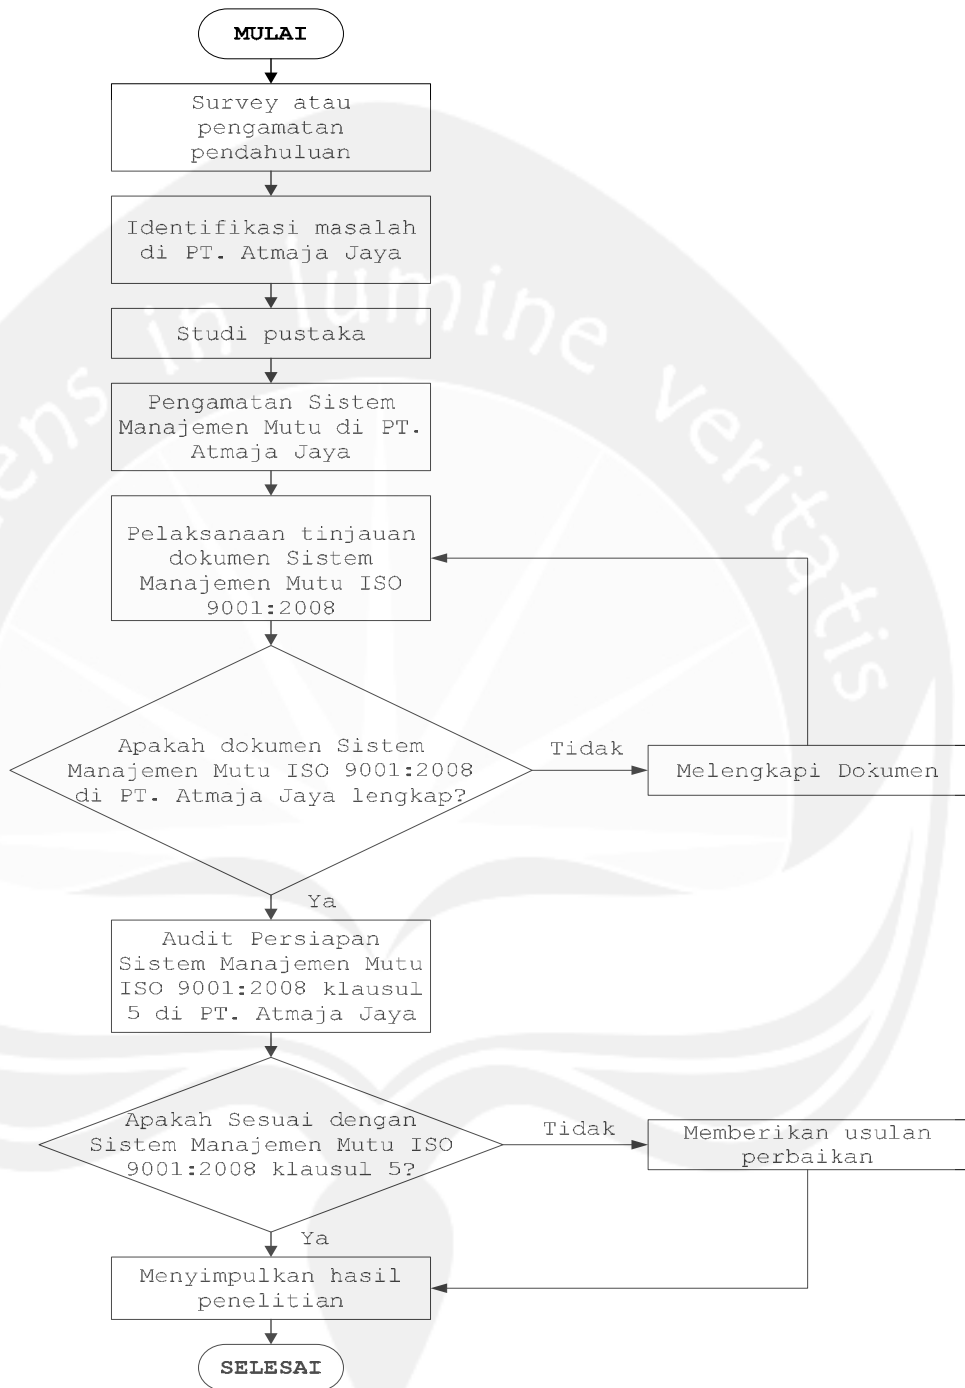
MULAI

Survey atau pengamatan pendahuluan

Identifikasi masalah di PT. Atmaja Jaya

Studi pustaka

Pengamatan Sistem Manajemen Mutu di PT. Atmaja Jaya

Pelaksanaan tinjauan dokumen Sistem Manajemen Mutu ISO 9001:2008

Apakah dokumen Sistem Manajemen Mutu ISO 9001:2008 di PT. Atmaja Jaya lengkap?

Tidak

Melengkapi Dokumen

Ya

Audit Persiapan Sistem Manajemen Mutu ISO 9001:2008 klausul 5 di PT. Atmaja Jaya

Apakah Sesuai dengan Sistem Manajemen Mutu ISO 9001:2008 klausul 5?

Tidak

Memberikan usulan perbaikan

Ya

Menyimpulkan hasil penelitian

SELESAI

Sciens in lumine veritatis